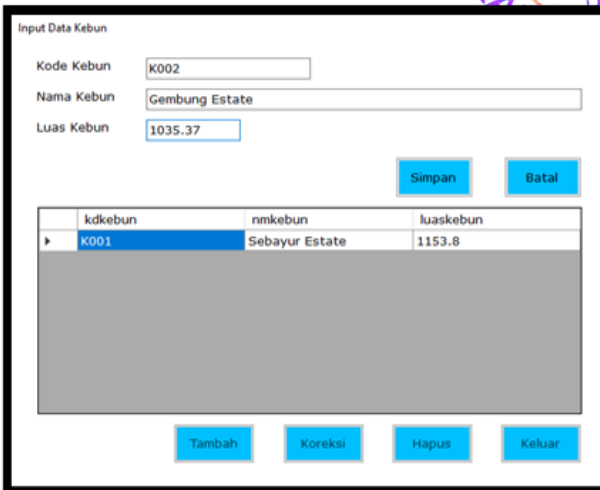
Input Data Kebun

Kode Kebun K002

Nama Kebun Gembung Estate

Luas Kebun 1035.37

Simpan

Batal

| | kdkebun | nmkebun | luaskebun |
|---|---|---|---|
| ▸ | K001 | Sebayur Estate | 1153.8 |

Tambah

Koreksi

Hapus

Keluar